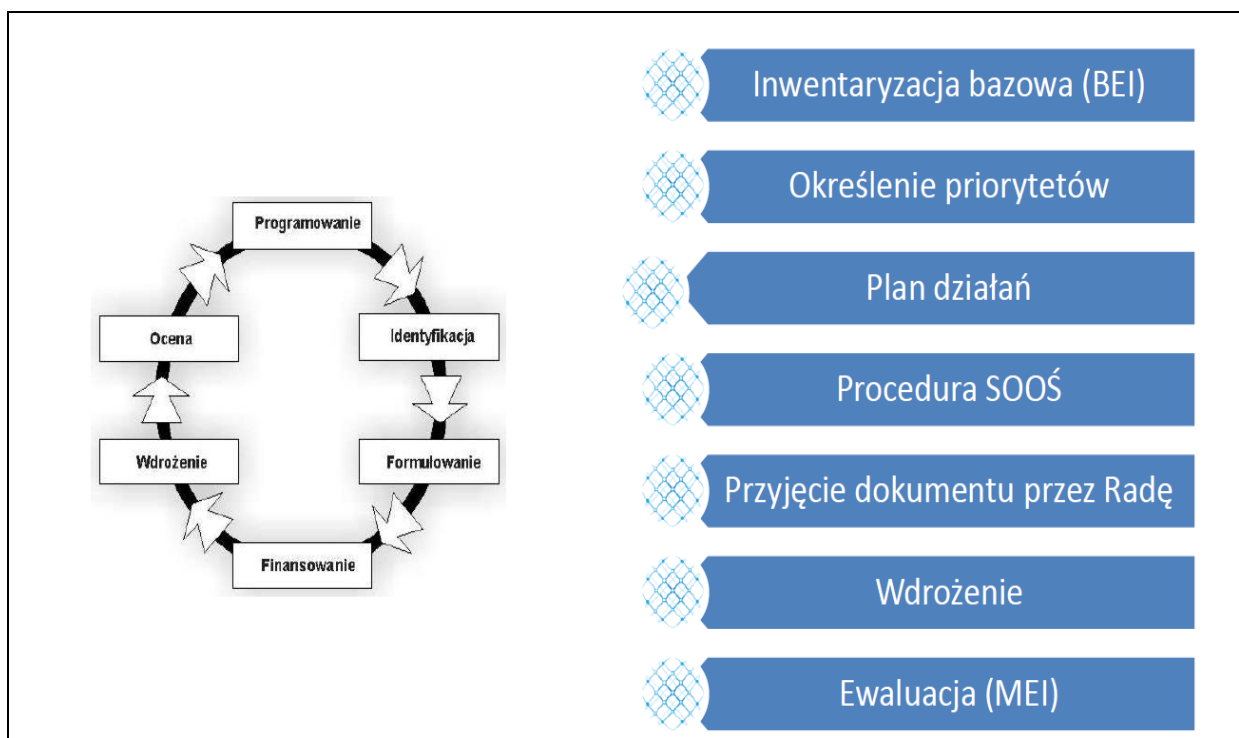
Programowanie

Identyfikacja

Formulowanie

Finansowanie

Wdrożenie

Ocena

Inwentaryzacja bazowa (BEI)

Określenie priorytetów

Plan działań

Procedura SOOŚ

Przyjęcie dokumentu przez Radę

Wdrożenie

Ewaluacja (MEI)